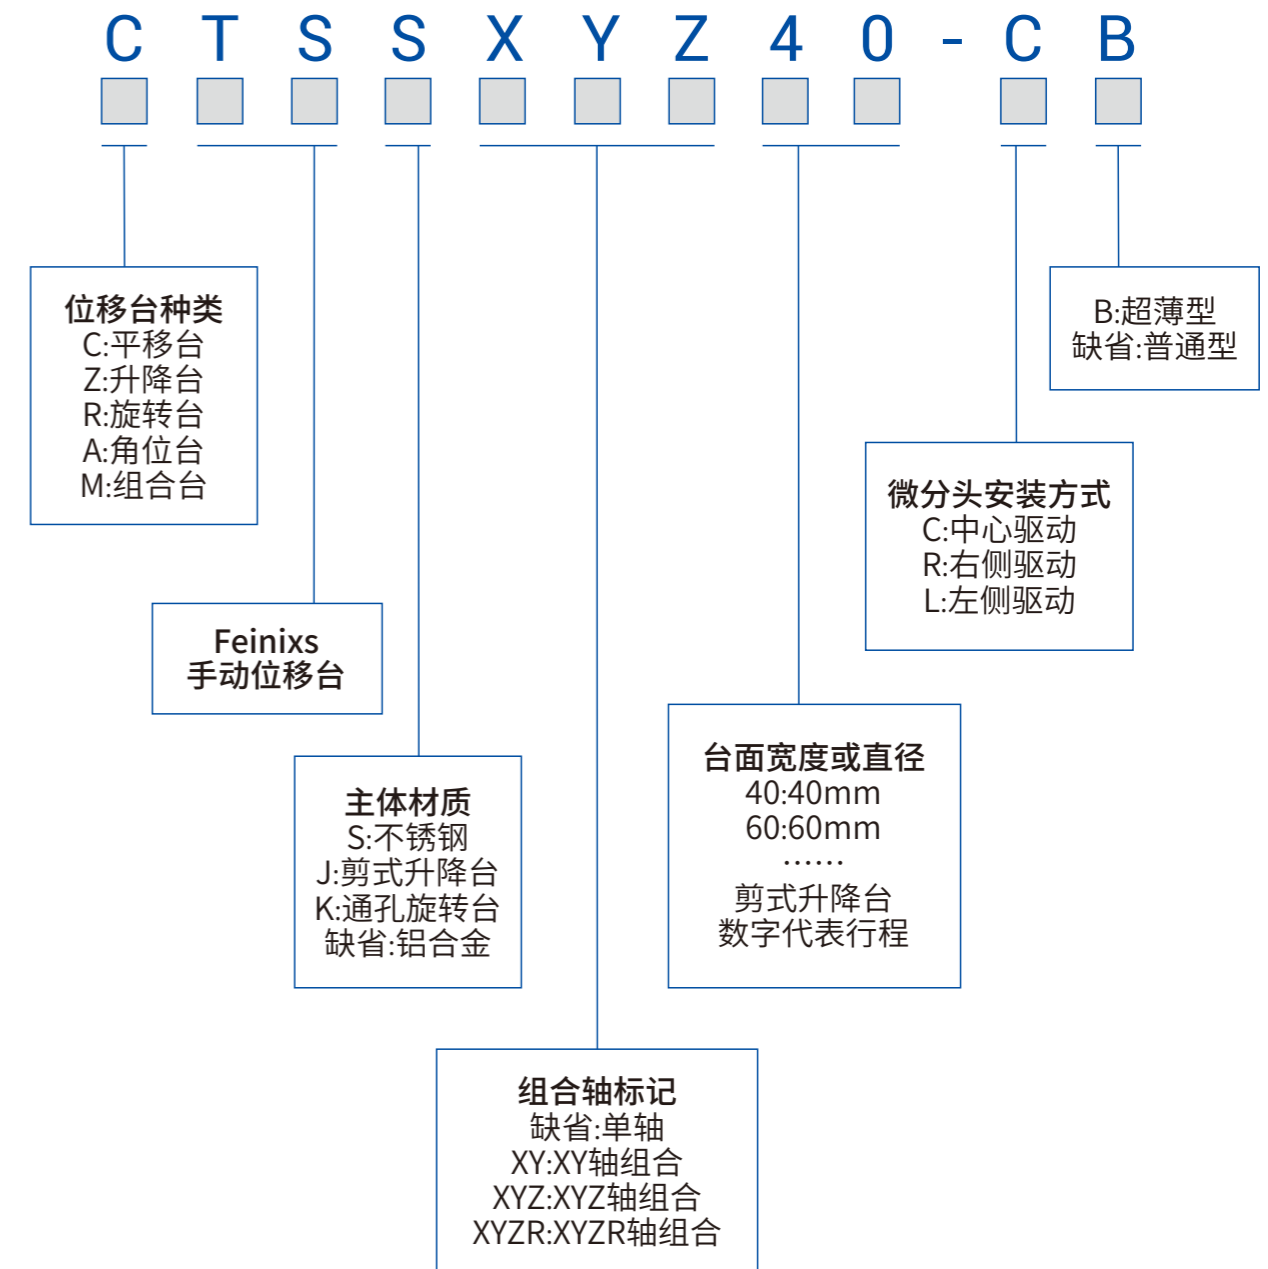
C T S S X Y Z 4 0 - C B

位移台种类
C:平移台
Z:升降台
R:旋转台
A:角位台
M:组合台

B:超薄型
缺省:普通型

微分头安装方式
C:中心驱动
R:右侧驱动
L:左侧驱动

Feinixs
手动位移台

台面宽度或直径
40:40mm
60:60mm
……
剪式升降台
数字代表行程

主体材质
S:不锈钢
J:剪式升降台
K:通孔旋转台
缺省:铝合金

组合轴标记
缺省:单轴
XY:XY轴组合
XYZ:XYZ轴组合
XYZR:XYZR轴组合